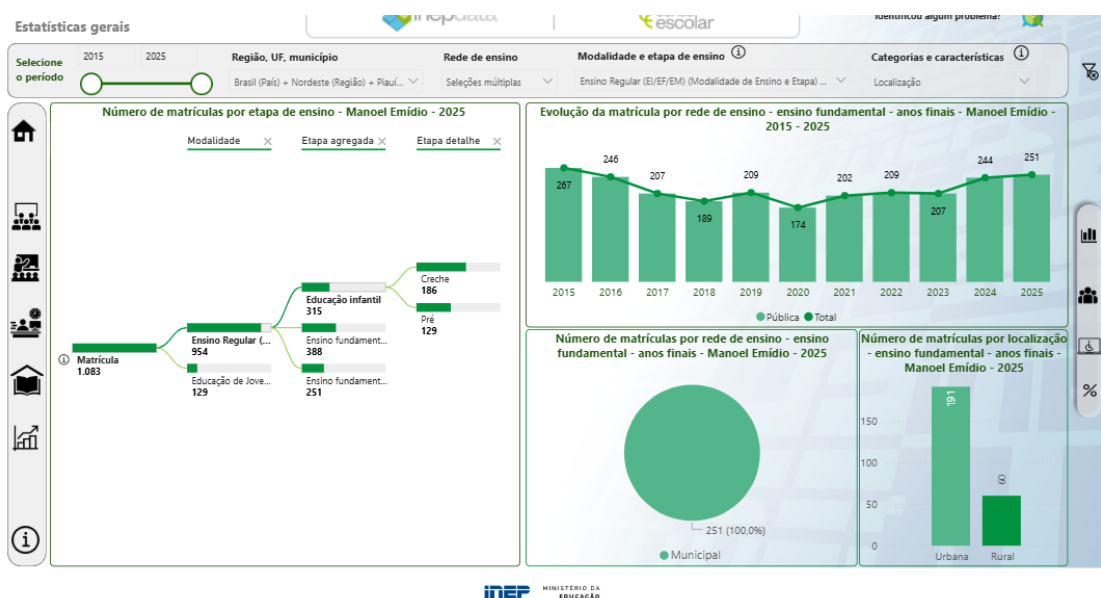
Estatísticas gerais

inepdata

escolar

Identificou algum problema?

Selecione o período

2015

2025

Região, UF, município

Brasil (País) + Nordeste (Região) + Piauí...

Rede de ensino

Seleções múltiplas

Modalidade e etapa de ensino ⓘ

Ensino Regular (EI/EF/EM) (Modalidade de Ensino e Etapa) ...

Categorias e características ⓘ

Localização

Número de matrículas por etapa de ensino - Manoel Emídio - 2025

Modalidade ×

Etapa agregada ×

Etapa detalhe ×

ⓘ Matrícula
1.083

Ensino Regular (...
954

Educação de Jove...
129

Educação infantil
315

Ensino fundame...
388

Ensino fundame...
251

Creche
186

Pré
129

Evolução da matrícula por rede de ensino - ensino fundamental - anos finais - Manoel Emídio - 2015 - 2025

| 2015 | 2016 | 2017 | 2018 | 2019 | 2020 | 2021 | 2022 | 2023 | 2024 | 2025 |
|---|---|---|---|---|---|---|---|---|---|---|
| 267 | 246 | 207 | 189 | 209 | 174 | 202 | 209 | 207 | 244 | 251 |

● Pública ● Total

Número de matrículas por rede de ensino - ensino fundamental - anos finais - Manoel Emídio - 2025

251 (100,0%)

● Municipal

Número de matrículas por localização - ensino fundamental - anos finais - Manoel Emídio - 2025

150
100
50
0

191

60

Urbana

Rural

INEP MINISTÉRIO DA EDUCAÇÃO